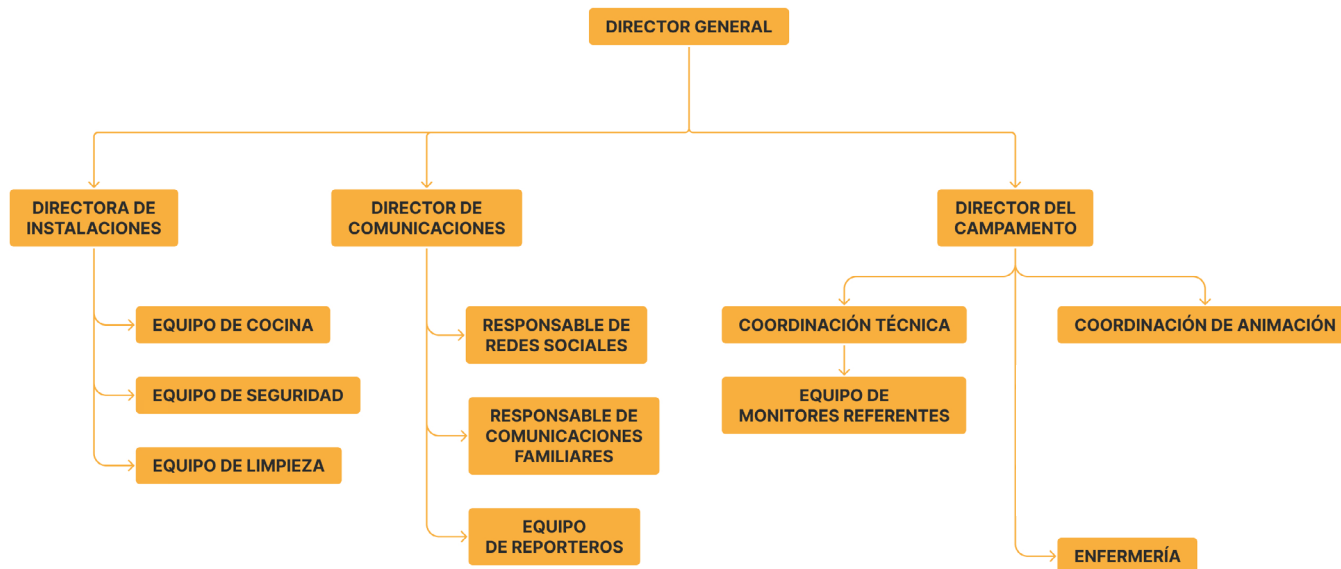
DIRECTOR GENERAL

DIRECTORA DE INSTALACIONES

EQUIPO DE COCINA

EQUIPO DE SEGURIDAD

EQUIPO DE LIMPIEZA

DIRECTOR DE COMUNICACIONES

RESPONSABLE DE REDES SOCIALES

RESPONSABLE DE COMUNICACIONES FAMILIARES

EQUIPO DE REPORTEROS

DIRECTOR DEL CAMPAMENTO

COORDINACIÓN TÉCNICA

EQUIPO DE MONITORES REFERENTES

COORDINACIÓN DE ANIMACIÓN

ENFERMERÍA